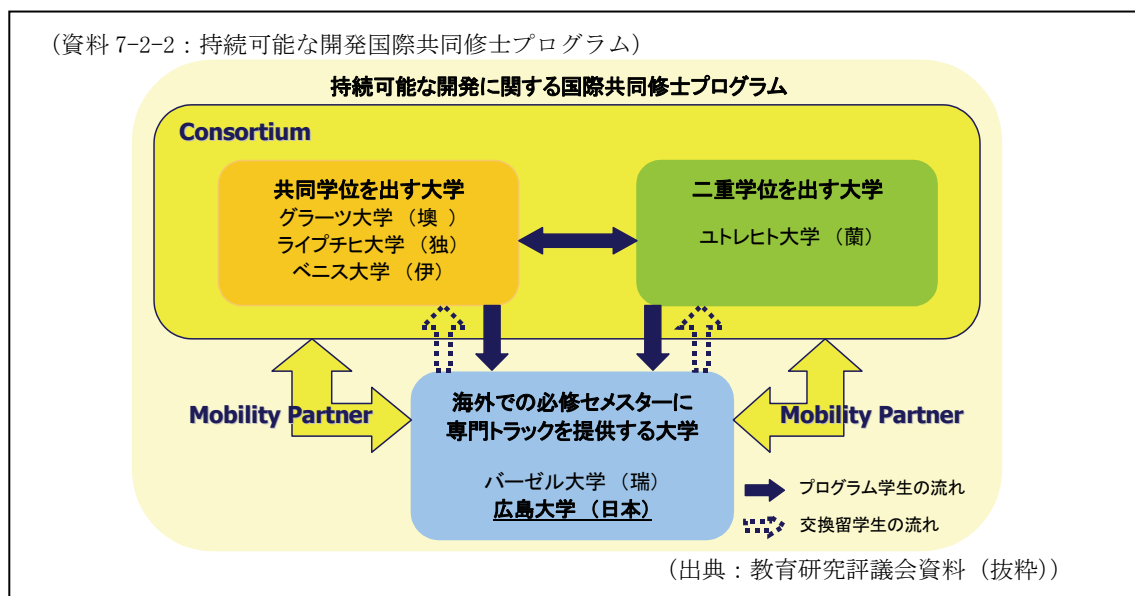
（資料 7-2-2：持続可能な開発国際共同修士プログラム）

持続可能な開発に関する国際共同修士プログラム

Consortium

共同学位を出す大学
グラーツ大学（墺）
ライプチヒ大学（独）
ベニス大学（伊）

二重学位を出す大学
ユトレヒト大学（蘭）

Mobility Partner

海外での必修セメスターに
専門トラックを提供する大学

バーゼル大学（瑞）
広島大学（日本）

Mobility Partner

プログラム学生の流れ
交換留学生の流れ

（出典：教育研究評議会資料（抜粋））